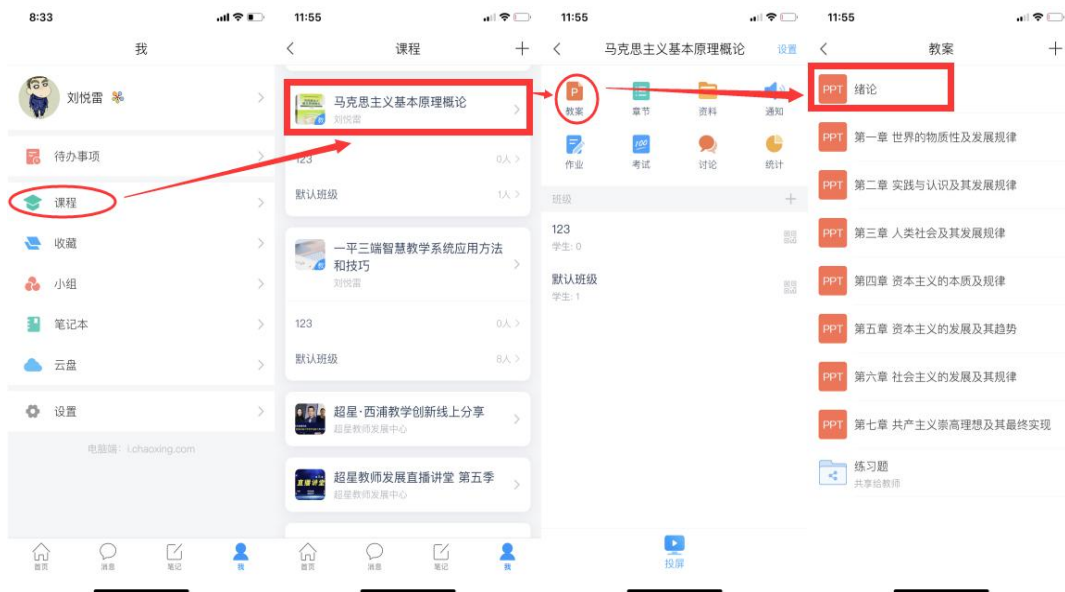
8:33

我

刘悦雷

待办事项

课程

收藏

小组

笔记本

云盘

设置

电脑端: i.chaoxing.com

首页 消息 笔记 我

11:55

课程

马克思主义基本原理概论
刘悦雷

123 0人

默认班级 1人

一平三端智慧教学系统应用方法和技巧
刘悦雷

123 0人

默认班级 8人

超星·西浦教学创新线上分享
超星教师发展中心

超星教师发展直播讲堂 第五季
超星教师发展中心

首页 消息 笔记 我

11:55

马克思主义基本原理概论 设置

教案 章节 资料 通知

作业 考试 讨论 统计

班级

123
学生: 0

默认班级
学生: 1

投屏

11:55

教案

PPT 绪论

PPT 第一章 世界的物质性及发展规律

PPT 第二章 实践与认识及其发展规律

PPT 第三章 人类社会及其发展规律

PPT 第四章 资本主义的本质及规律

PPT 第五章 资本主义的发展及其趋势

PPT 第六章 社会主义的发展及其规律

PPT 第七章 共产主义崇高理想及其最终实现

练习题
共享给教师